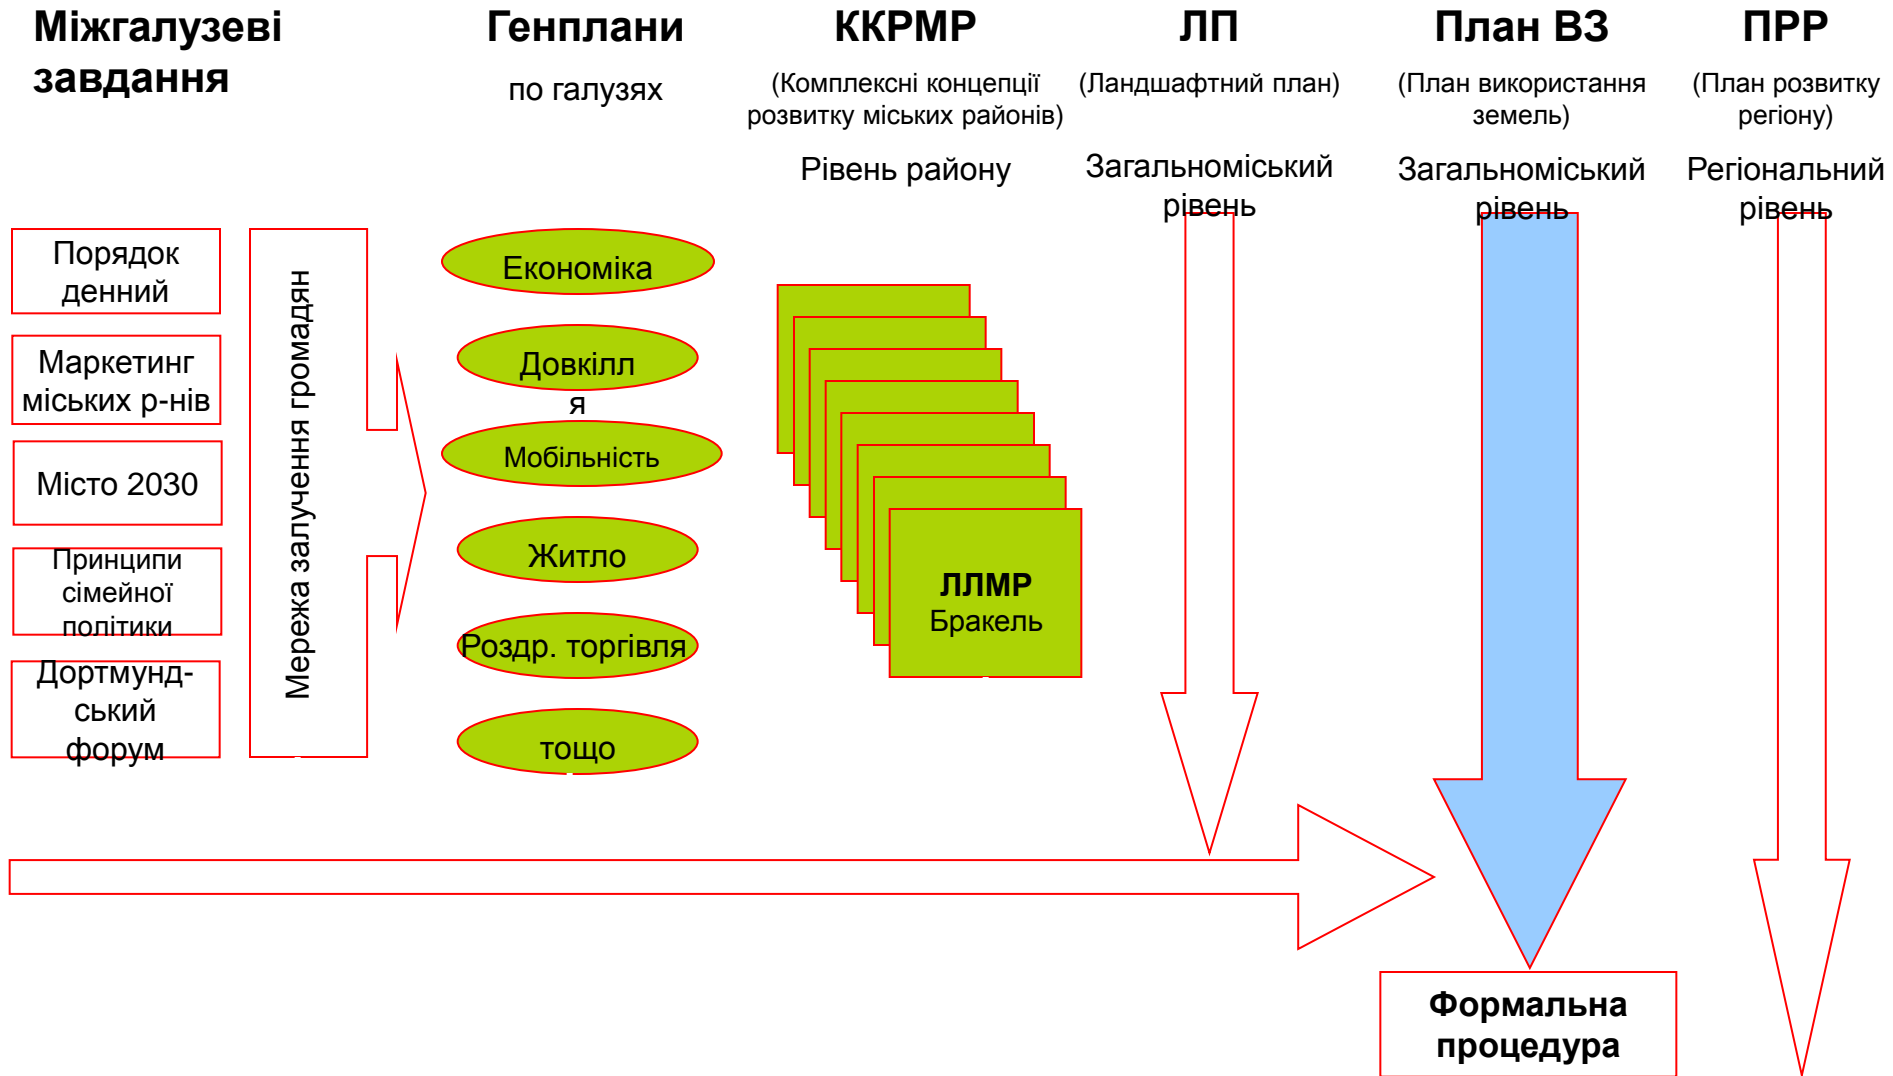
Міжгалузеві завдання

Генплани

по галузях

ККРМР

(Комплексні концепції розвитку міських районів)

Рівень району

ЛП

(Ландшафтний план)

Загальноміський рівень

План ВЗ

(План використання земель)

Загальноміський рівень

ПРР

(План розвитку регіону)

Регіональний рівень

Порядок денний

Маркетинг міських р-нів

Місто 2030

Принципи сімейної політики

Дортмунд-ський форум

Мережа залучення громадян

Економіка

Довкілля

Мобільність

Житло

Роздр. торгівля

тощо

ЛЛМР
Бракель

Формальна процедура